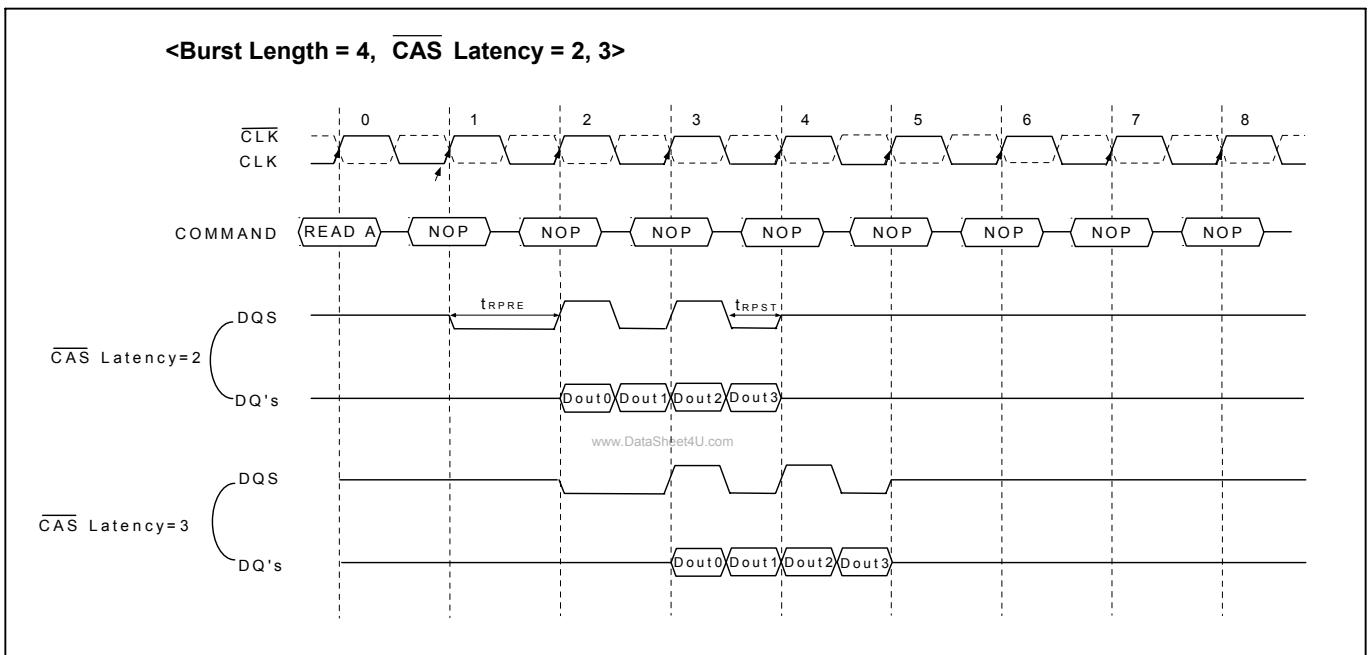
<Burst Length = 4, $\overline{\text{CAS}}$ Latency = 2, 3>

0 1 2 3 4 5 6 7 8

$\overline{\text{CLK}}$

CLK

COMMAND READ A NOP NOP NOP NOP NOP NOP NOP NOP

$t_{RPRE}$

$t_{RPST}$

DQS

$\overline{\text{CAS}}$ Latency=2

DQ's

Dout0 Dout1 Dout2 Dout3

www.DataSheet4U.com

DQS

$\overline{\text{CAS}}$ Latency=3

DQ's

Dout0 Dout1 Dout2 Dout3